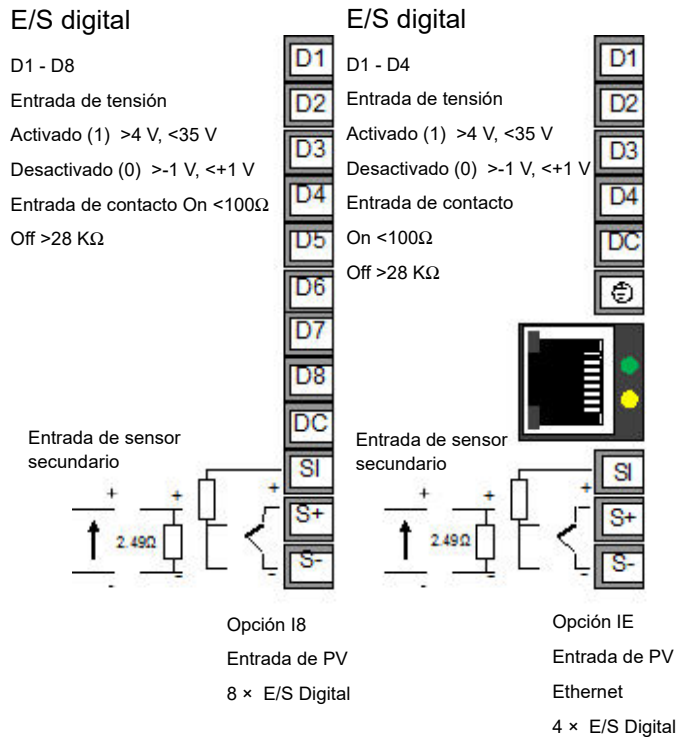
E/S digital

D1 - D8

Entrada de tensión

Activado (1) >4 V, <35 V

Desactivado (0) >-1 V, <+1 V

Entrada de contacto On <100Ω

Off >28 KΩ

D1
D2
D3
D4
D5
D6
D7
D8
DC

Entrada de sensor secundario

+ + +
2.49Ω
- -

SI
S+
S-

Opción I8

Entrada de PV

8 × E/S Digital

E/S digital

D1 - D4

Entrada de tensión

Activado (1) >4 V, <35 V

Desactivado (0) >-1 V, <+1 V

Entrada de contacto

On <100Ω

Off >28 KΩ

D1
D2
D3
D4
DC

Entrada de sensor secundario

+ + +
2.49Ω
- -

SI
S+
S-

Opción IE

Entrada de PV

Ethernet

4 × E/S Digital